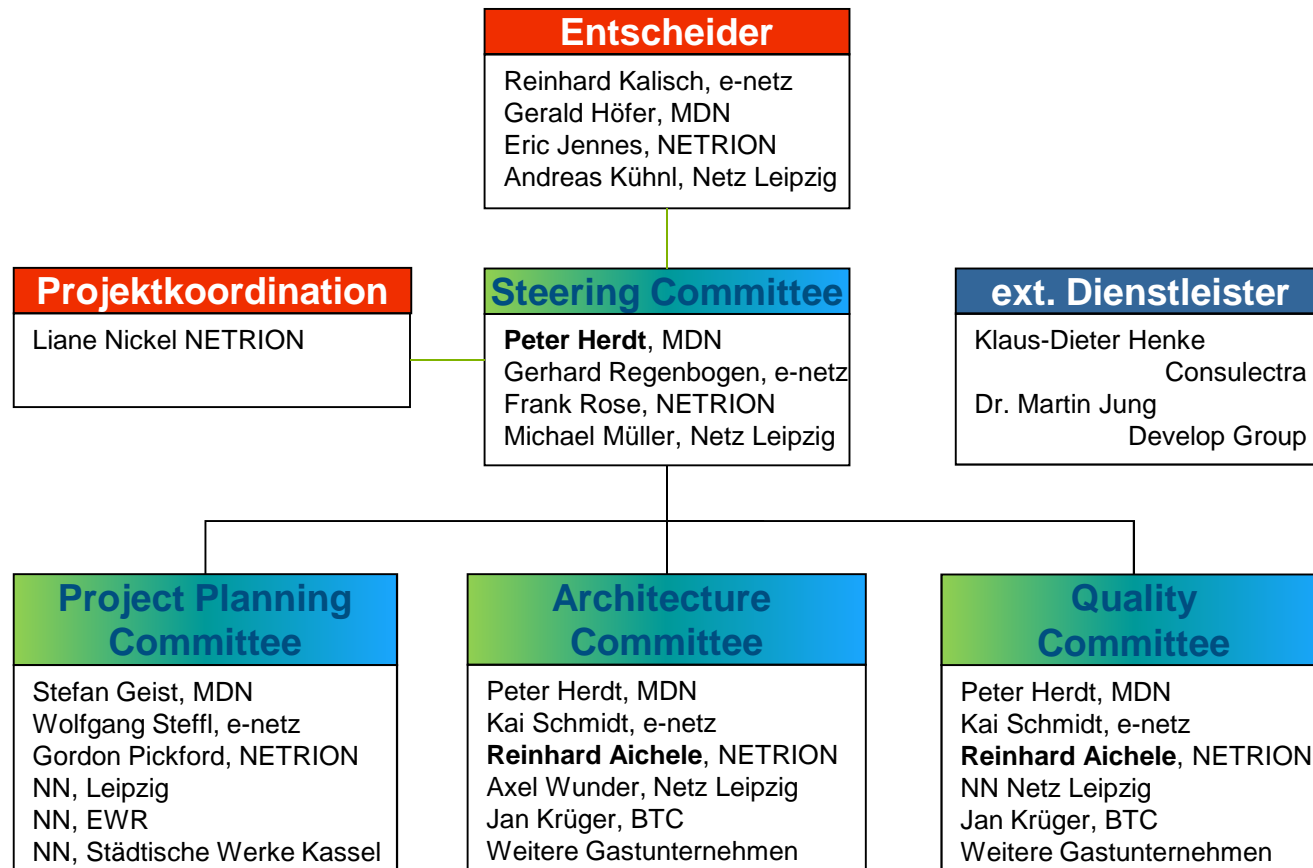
Entscheider

Reinhard Kalisch, e-netz
Gerald Höfer, MDN
Eric Jennes, NETRION
Andreas Kühnl, Netz Leipzig

Projektkoordination

Liane Nickel NETRION

Steering Committee

**Peter Herdt**, MDN
Gerhard Regenbogen, e-netz
Frank Rose, NETRION
Michael Müller, Netz Leipzig

ext. Dienstleister

Klaus-Dieter Henke
Consulectra
Dr. Martin Jung
Develop Group

Project Planning Committee

Stefan Geist, MDN
Wolfgang Steffl, e-netz
Gordon Pickford, NETRION
NN, Leipzig
NN, EWR
NN, Städtische Werke Kassel

Architecture Committee

Peter Herdt, MDN
Kai Schmidt, e-netz
**Reinhard Aichele**, NETRION
Axel Wunder, Netz Leipzig
Jan Krüger, BTC
Weitere Gastunternehmen

Quality Committee

Peter Herdt, MDN
Kai Schmidt, e-netz
**Reinhard Aichele**, NETRION
NN Netz Leipzig
Jan Krüger, BTC
Weitere Gastunternehmen